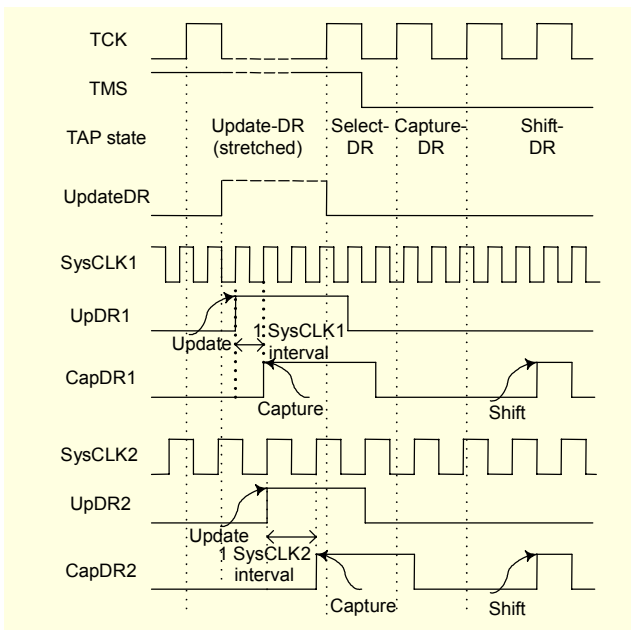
TCK
TMS
TAP state
Update-DR (stretched)
Select-DR
Capture-DR
Shift-DR
UpdateDR
SysCLK1
UpDR1
Update
1 SysCLK1 interval
CapDR1
Capture
Shift
SysCLK2
UpDR2
Update
1 SysCLK2 interval
CapDR2
Capture
Shift